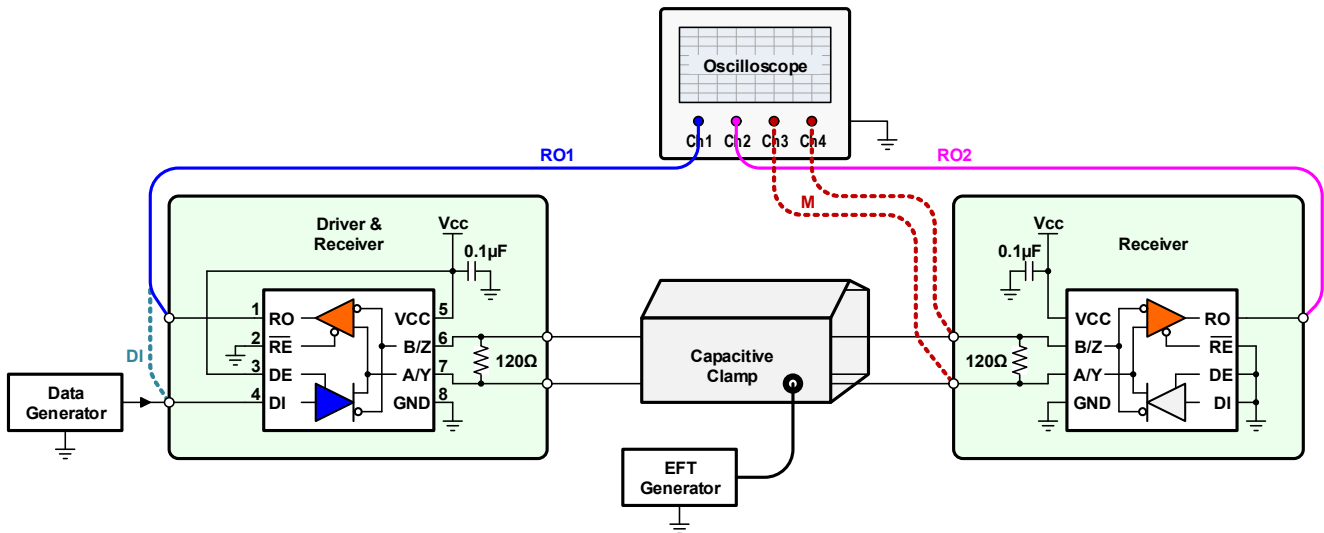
Oscilloscope

Ch1 Ch2 Ch3 Ch4

RO1

RO2

M

Driver & Receiver

Vcc

0.1µF

1 RO

2 $\overline{RE}$

3 DE

4 DI

VCC 5

B/Z 6

A/Y 7

GND 8

120Ω

DI

Data Generator

Capacitive Clamp

EFT Generator

Receiver

Vcc

0.1µF

120Ω

VCC

B/Z

A/Y

GND

RO

$\overline{RE}$

DE

DI